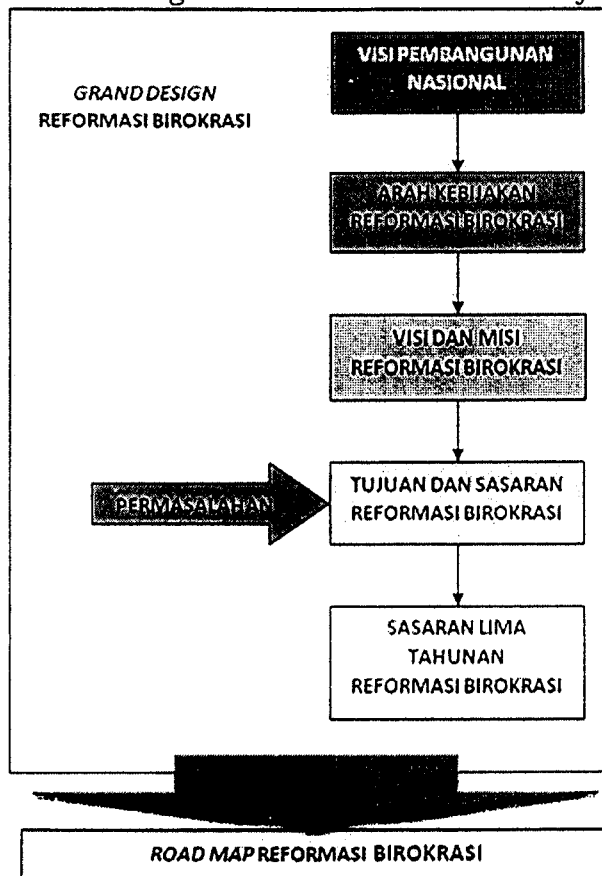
*GRAND DESIGN* REFORMASI BIROKRASI

VISI PEMBANGUNAN NASIONAL

ARAH KEBIJAKAN REFORMASI BIROKRASI

VISI DAN MISI REFORMASI BIROKRASI

PERMASALAHAN

TUJUAN DAN SASARAN REFORMASI BIROKRASI

SASARAN LIMA TAHUNAN REFORMASI BIROKRASI

*ROAD MAP* REFORMASI BIROKRASI